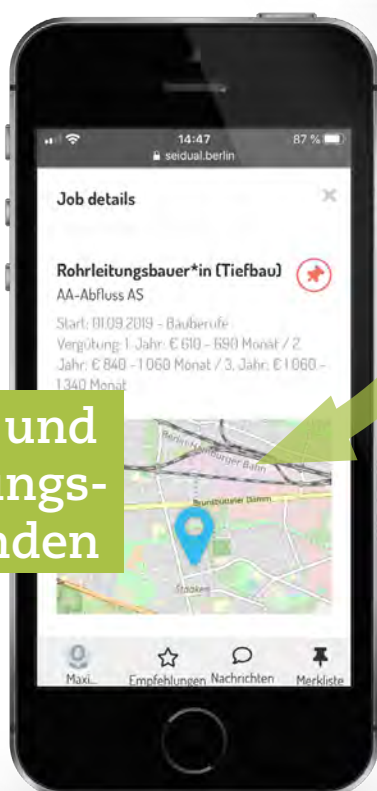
14:47
seidual.berlin
87 %

Job details

Rohrleitungsbauer*in (Tiefbau)
AA-Abfluss AS

Start: 01.09.2019 - Bauberufe
Vergütung: 1. Jahr: € 610 - 690 Monat / 2. Jahr: € 840 - 1.060 Monat / 3. Jahr: € 1.060 - 1.340 Monat

und
ngs-
nden

Berlin-Hamburger Bahn
Brunsbütteler Damm
Staaken

Maxi...
Empfehlungen
Nachrichten
Merkliste